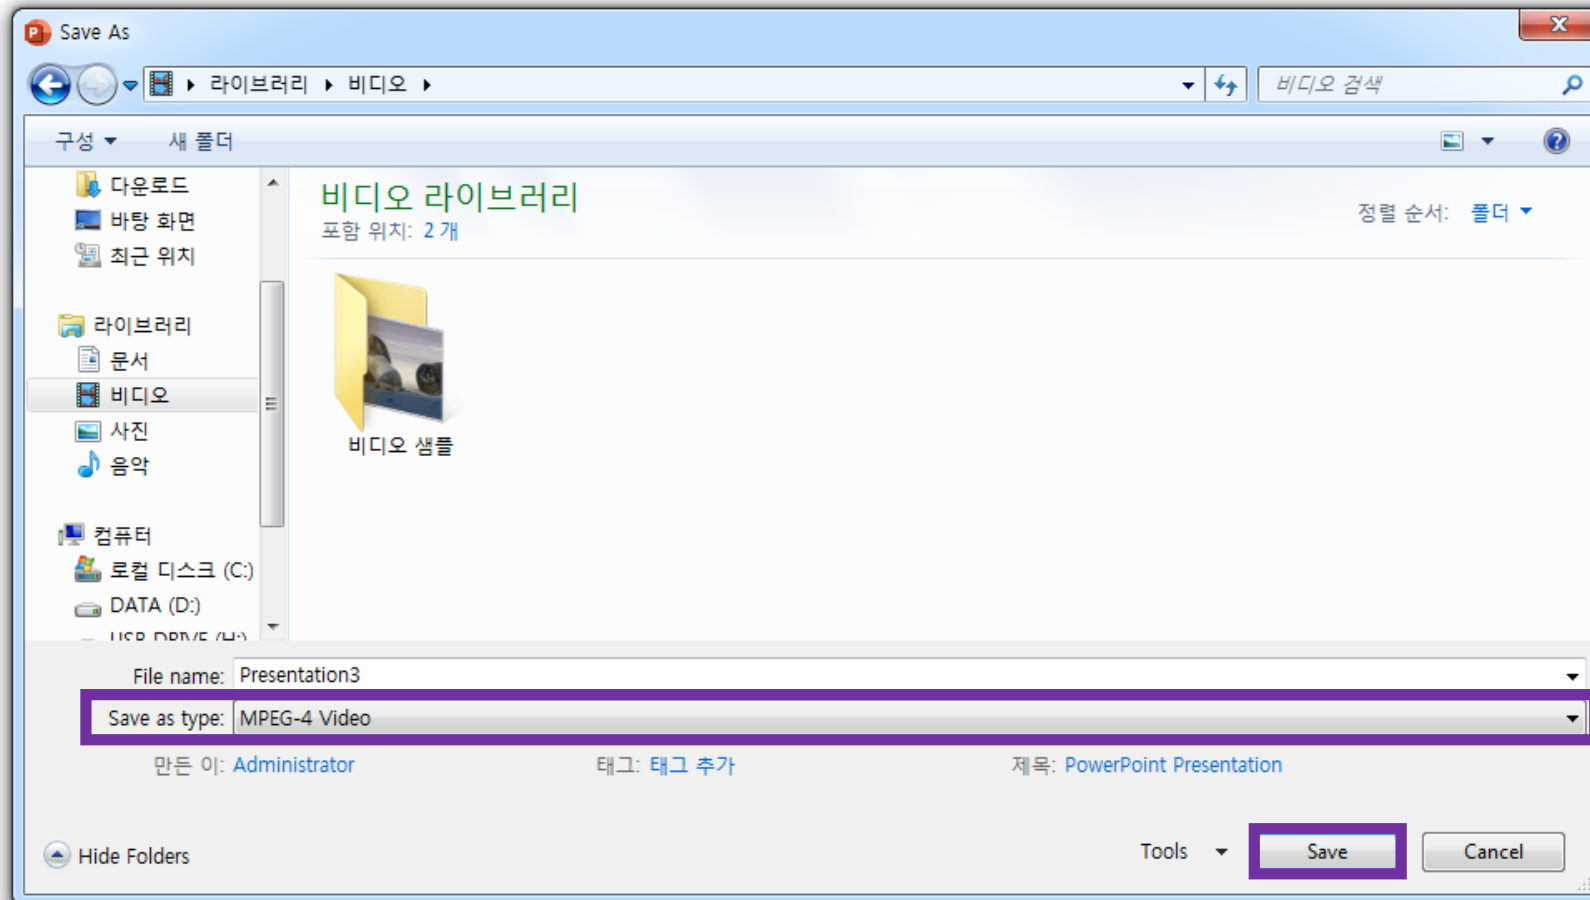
Save As

라이브러리 ▸ 비디오 ▸

비디오 검색

구성 ▾ 새 폴더

다운로드
바탕 화면
최근 위치
라이브러리
문서
비디오
사진
음악
컴퓨터
로컬 디스크 (C:)
DATA (D:)
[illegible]

비디오 라이브러리
포함 위치: 2 개

정렬 순서: 폴더 ▾

비디오 샘플

File name: Presentation3
Save as type: MPEG-4 Video

만든 이: Administrator
태그: 태그 추가
제목: PowerPoint Presentation

Hide Folders

Tools ▾
Save
Cancel